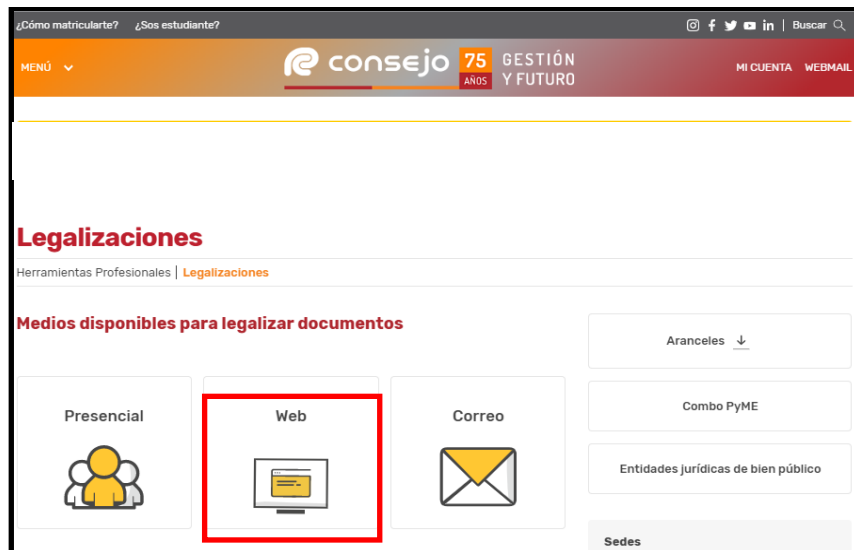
¿Cómo matricularte? ¿Sos estudiante?

Buscar

MENÚ

consejo 75 AÑOS GESTIÓN Y FUTURO

MI CUENTA WEBMAIL

Legalizaciones

Herramientas Profesionales | Legalizaciones

Medios disponibles para legalizar documentos

Presencial

Web

Correo

Aranceles

Combo PyME

Entidades jurídicas de bien público

Sedes